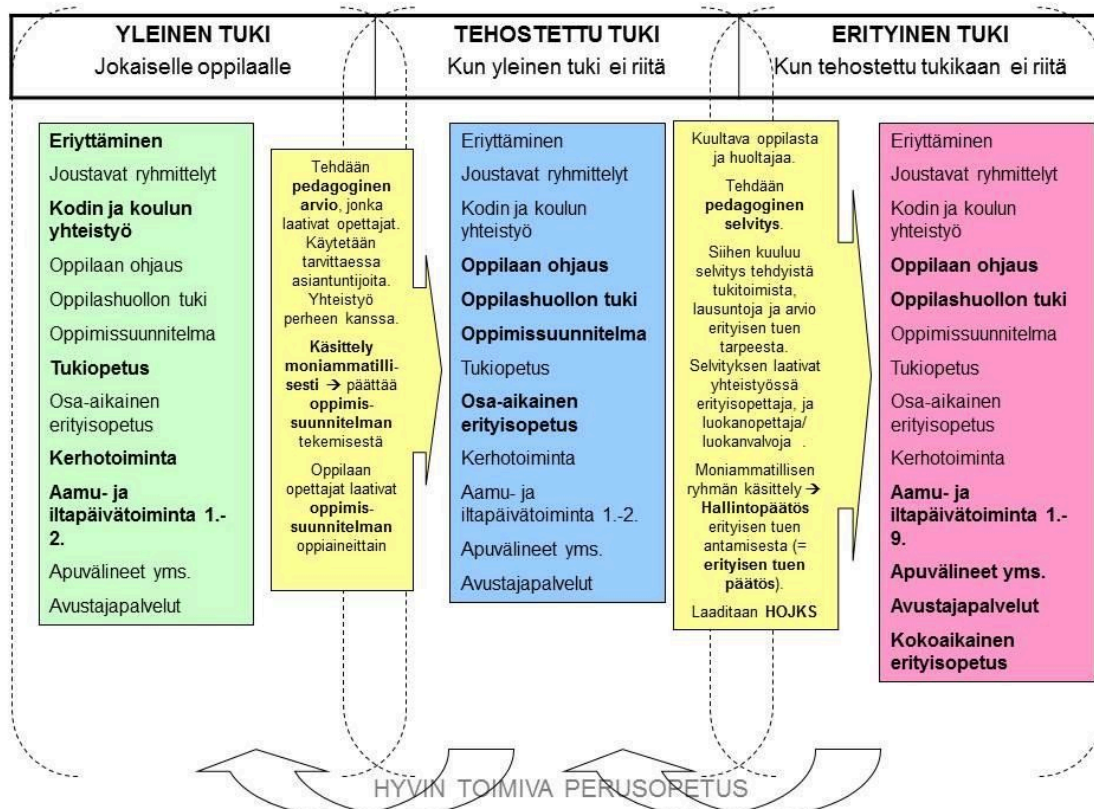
YLEINEN TUKI
Jokaiselle oppilaalle

TEHOSTETTU TUKI
Kun yleinen tuki ei riitä

ERITYINEN TUKI
Kun tehostettu tukikaan ei riitä

Eriyttäminen
Joustavat ryhmittelyt
Kodin ja koulun yhteistyö
Oppilaan ohjaus
Oppilashuollon tuki
Oppimissuunnitelma
Tukiopetus
Osa-aikainen erityisopetus
Kerhotoiminta
Aamu- ja iltapäivätoiminta 1.-2.
Apuvälineet yms.
Avustajapalvelut

Tehdään pedagoginen arvio, jonka laativat opettajat. Käytetään tarvittaessa asiantuntijoita. Yhteistyö perheen kanssa.
Käsittely moniammatillisesti → päättää oppimissuunnitelman tekemisestä
Oppilaan opettajat laativat oppimissuunnitelman oppiaineittain

Eriyttäminen
Joustavat ryhmittelyt
Kodin ja koulun yhteistyö
Oppilaan ohjaus
Oppilashuollon tuki
Oppimissuunnitelma
Tukiopetus
Osa-aikainen erityisopetus
Kerhotoiminta
Aamu- ja iltapäivätoiminta 1.-2.
Apuvälineet yms.
Avustajapalvelut

Kuultava oppilasta ja huoltajaa.
Tehdään pedagoginen selvitys.
Siihen kuuluu selvitys tehdyistä tukitoimista, lausuntoja ja arvio erityisen tuen tarpeesta.
Selvityksen laativat yhteistyössä erityisopettaja, ja luokanopettaja/ luokanvalvoja .
Moniammatillisen ryhmän käsittely → Hallintopäätös erityisen tuen antamisesta (= erityisen tuen päätös).
Laaditaan HOJKS

Eriyttäminen
Joustavat ryhmittelyt
Kodin ja koulun yhteistyö
Oppilaan ohjaus
Oppilashuollon tuki
Oppimissuunnitelma
Tukiopetus
Osa-aikainen erityisopetus
Kerhotoiminta
Aamu- ja iltapäivätoiminta 1.-9.
Apuvälineet yms.
Avustajapalvelut
Kokoaikainen erityisopetus

HYVIN TOIMIVA PERUSOPETUS